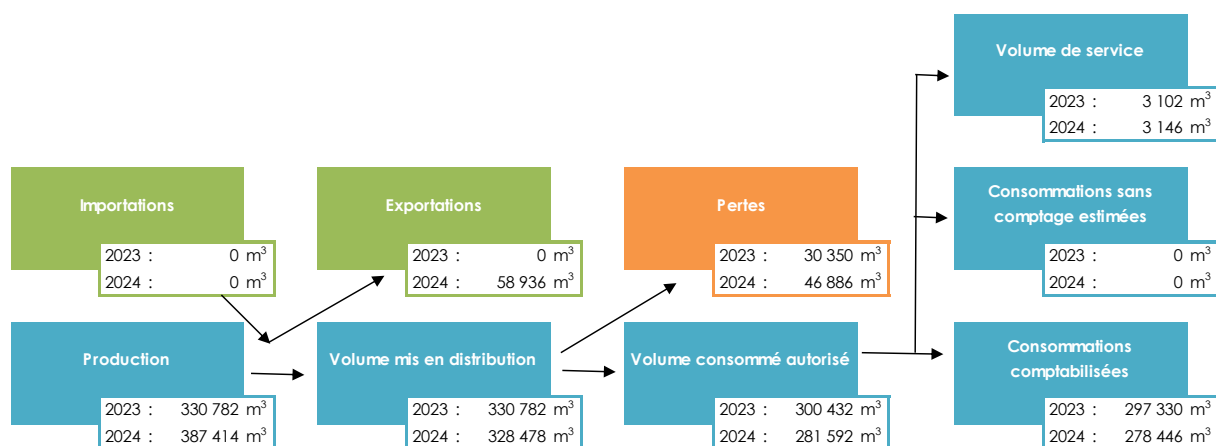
Volume de service
2023 : 3 102 m$^3$
2024 : 3 146 m$^3$

Importations
2023 : 0 m$^3$
2024 : 0 m$^3$

Exportations
2023 : 0 m$^3$
2024 : 58 936 m$^3$

Pertes
2023 : 30 350 m$^3$
2024 : 46 886 m$^3$

Consommations sans comptage estimées
2023 : 0 m$^3$
2024 : 0 m$^3$

Production
2023 : 330 782 m$^3$
2024 : 387 414 m$^3$

Volume mis en distribution
2023 : 330 782 m$^3$
2024 : 328 478 m$^3$

Volume consommé autorisé
2023 : 300 432 m$^3$
2024 : 281 592 m$^3$

Consommations comptabilisées
2023 : 297 330 m$^3$
2024 : 278 446 m$^3$